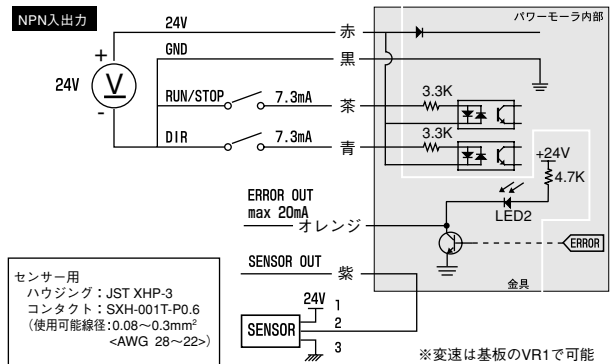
NPN入出力

24V

GND

+

24V

V

-

RUN/STOP

7.3mA

DIR

7.3mA

赤

黒

茶

青

パワーモーラ内部

3.3K

3.3K

+24V

4.7K

LED2

ERROR OUT
max 20mA

オレンジ

ERROR

SENSOR OUT

紫

金具

センサー用
ハウジング：JST XHP-3
コンタクト：SXH-001T-P0.6
（使用可能線径：0.08～0.3mm$^2$
<AWG 28～22>）

24V

1

2

3

SENSOR

※変速は基板のVR1で可能